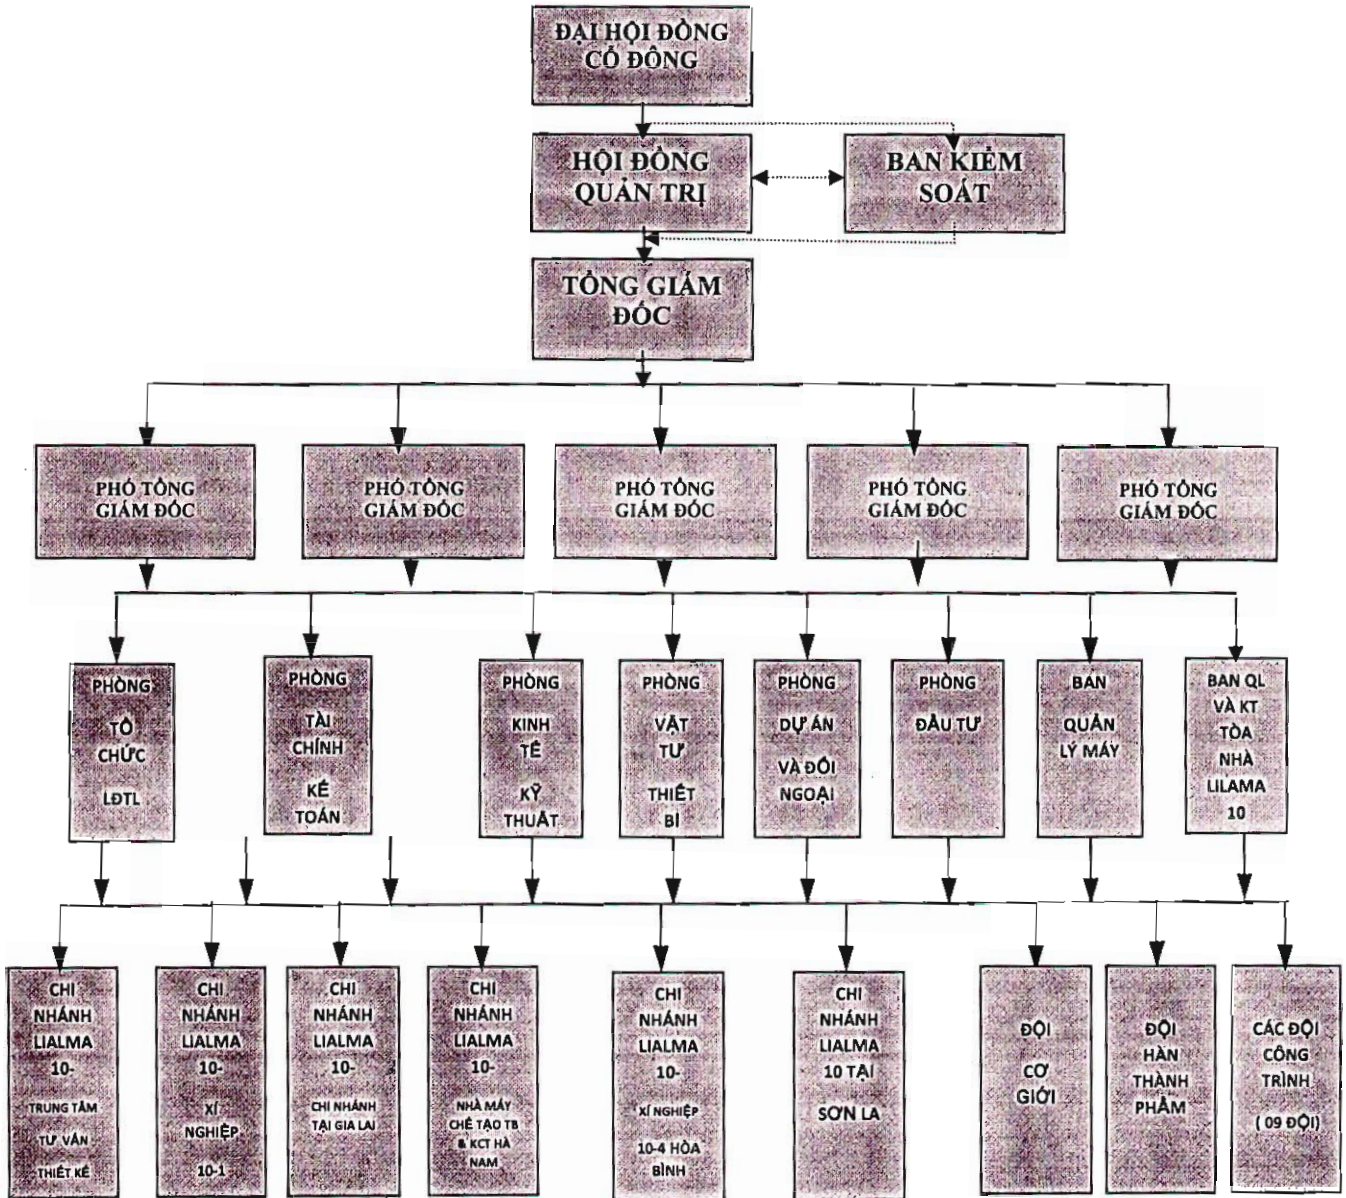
ĐẠI HỘI ĐỒNG CỔ ĐÔNG

HỘI ĐỒNG QUẢN TRỊ

BAN KIỂM SOÁT

TỔNG GIÁM ĐỐC

PHÓ TỔNG GIÁM ĐỐC

PHÓ TỔNG GIÁM ĐỐC

PHÓ TỔNG GIÁM ĐỐC

PHÓ TỔNG GIÁM ĐỐC

PHÓ TỔNG GIÁM ĐỐC

PHÒNG TỔ CHỨC LĐTL

PHÒNG TÀI CHÍNH KẾ TOÁN

PHÒNG KINH TẾ KỸ THUẬT

PHÒNG VẬT TƯ THIẾT BỊ

PHÒNG DỰ ÁN VÀ ĐỐI NGOẠI

PHÒNG ĐẦU TƯ

BAN QUẢN LÝ MÁY

BAN QL VÀ KT TÒA NHÀ LILAMA 10

CHI NHÁNH LIALMA 10- TRUNG TÂM TƯ VẤN THIẾT KẾ

CHI NHÁNH LIALMA 10- XÍ NGHIỆP 10-1

CHI NHÁNH LIALMA 10- CHI NHÁNH TẠI GIA LAI

CHI NHÁNH LIALMA 10- NHÀ MÁY CHẾ TẠO TB & KCT HÀ NAM

CHI NHÁNH LIALMA 10- XÍ NGHIỆP 10-4 HÒA BÌNH

CHI NHÁNH LIALMA 10 TẠI SƠN LA

ĐỘI CƠ GIỚI

ĐỘI HÀN THÀNH PHẨM

CÁC ĐỘI CÔNG TRÌNH (09 ĐỘI)